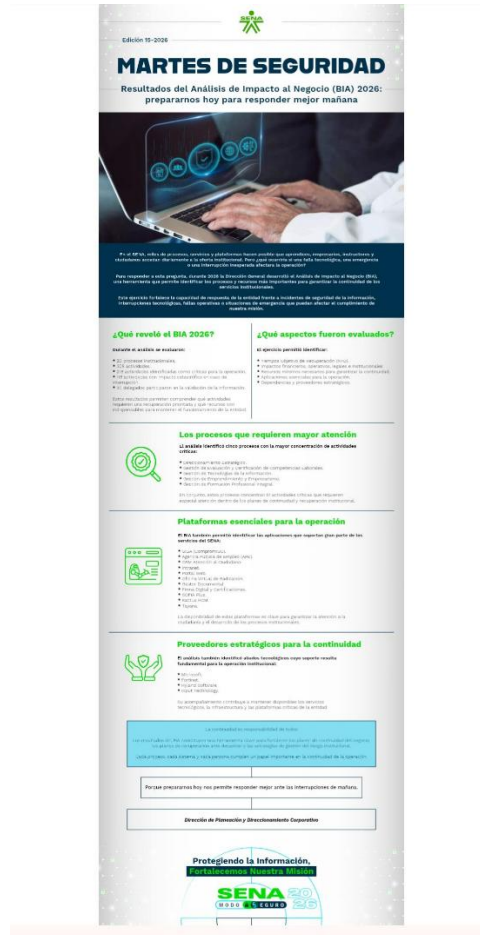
SENA

Edición 15-2026

MARTES DE SEGURIDAD

Resultados del Análisis de Impacto al Negocio (BIA) 2026: prepararnos hoy para responder mejor mañana

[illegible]

Para responder a esta pregunta, durante 2026 la Dirección General desarrolló el Análisis de Impacto al Negocio (BIA), una herramienta que permite identificar los procesos y recursos más importantes para garantizar la continuidad de los servicios institucionales.

Este ejercicio fortalece la capacidad de respuesta de la entidad frente a incidentes de seguridad de la información, interrupciones tecnológicas, fallas operativas o situaciones de emergencia que puedan afectar el cumplimiento de nuestra misión.

¿Qué reveló el BIA 2026?

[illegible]

¿Qué aspectos fueron evaluados?

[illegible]

Los procesos que requieren mayor atención

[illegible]

Plataformas esenciales para la operación

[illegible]

Proveedores estratégicos para la continuidad

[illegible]

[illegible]

Porque prepararnos hoy nos permite responder mejor ante las interrupciones de mañana.

Dirección de Planeación y Direccionamiento Corporativo

Protegiendo la Información, Fortalecemos Nuestra Misión

SENA 2026
MODO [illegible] SEGURO